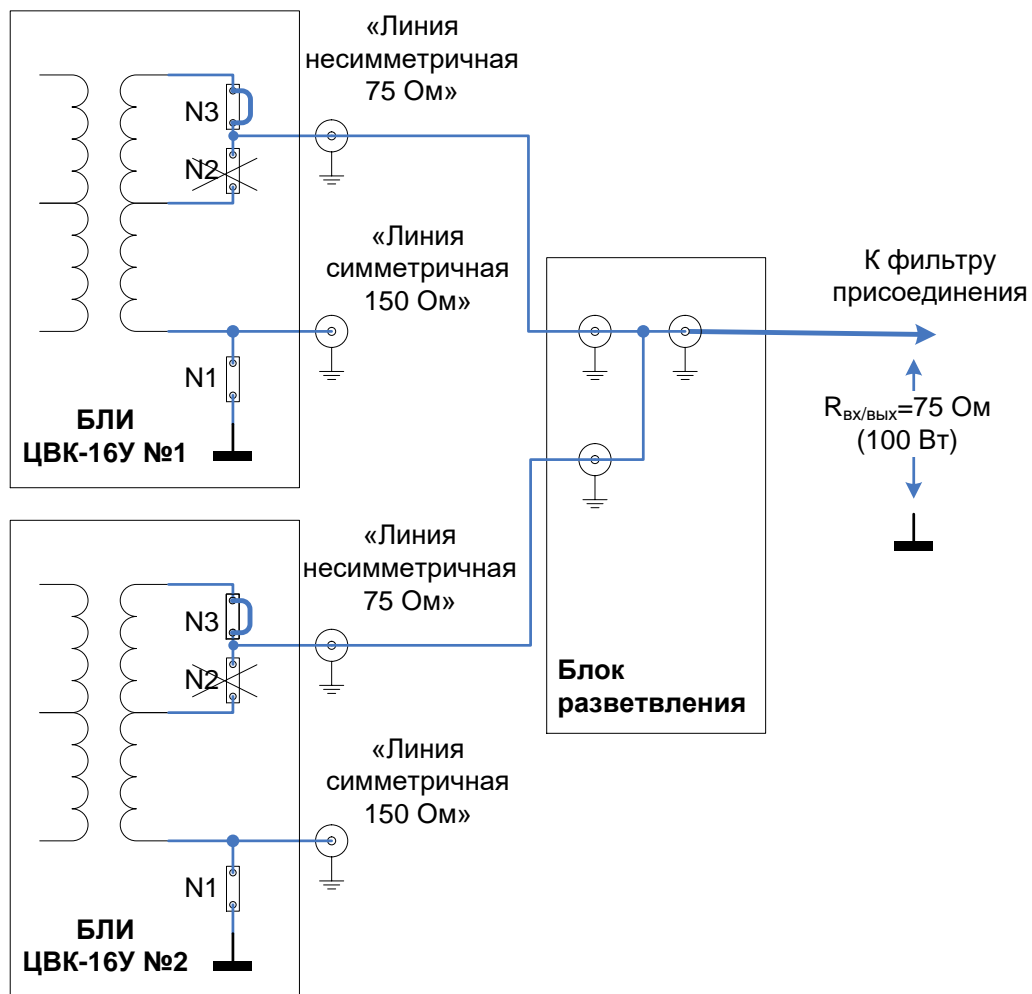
«Линия несимметричная 75 Ом»

N3

N2

«Линия симметричная 150 Ом»

N1

БЛИ ЦВК-16У №1

К фильтру присоединения

$R_{вх/вых}$=75 Ом (100 Вт)

«Линия несимметричная 75 Ом»

N3

N2

«Линия симметричная 150 Ом»

N1

БЛИ ЦВК-16У №2

Блок разветвления